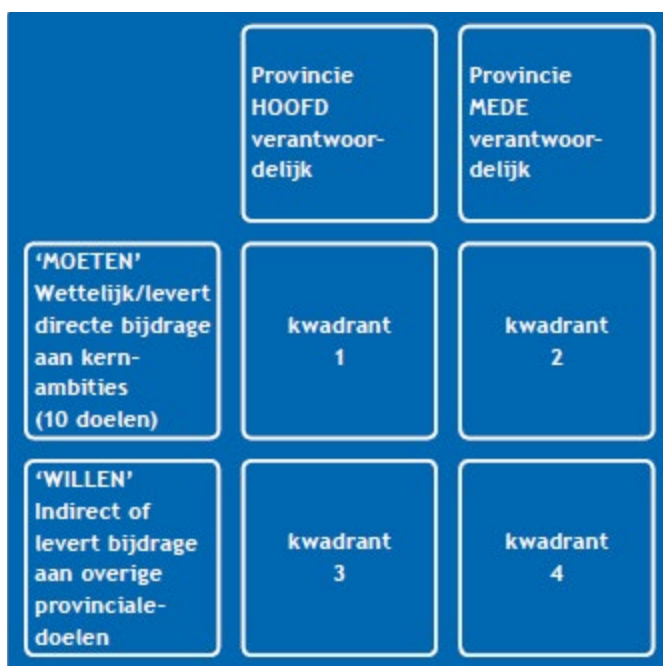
|  | Provincie HOOFD verantwoordelijk | Provincie MEDE verantwoordelijk |
|---|---|---|
| 'MOETEN' Wettelijk/levert directe bijdrage aan kern-ambities (10 doelen) | kwadrant 1 | kwadrant 2 |
| 'WILLEN' Indirect of levert bijdrage aan overige provinciale-doelen | kwadrant 3 | kwadrant 4 |